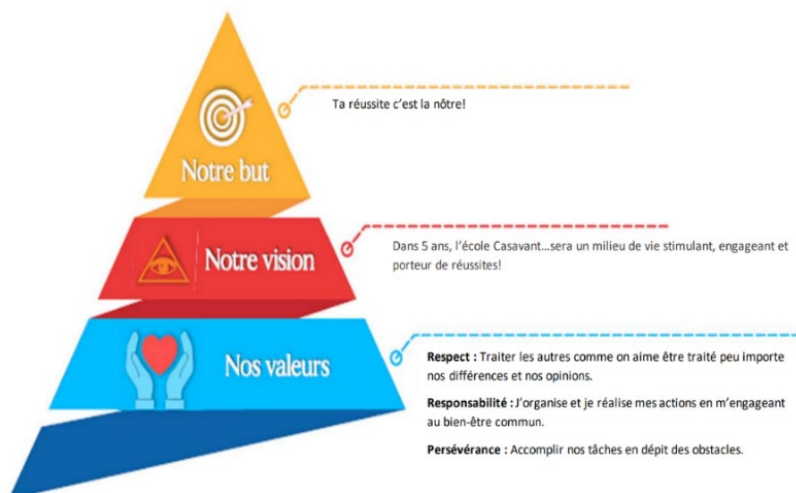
Notre but

Ta réussite c'est la nôtre!

Notre vision

Dans 5 ans, l'école Casavant…sera un milieu de vie stimulant, engageant et porteur de réussites!

Nos valeurs

**Respect :** Traiter les autres comme on aime être traité peu importe nos différences et nos opinions.

**Responsabilité :** J'organise et je réalise mes actions en m'engageant au bien-être commun.

**Persévérance :** Accomplir nos tâches en dépit des obstacles.